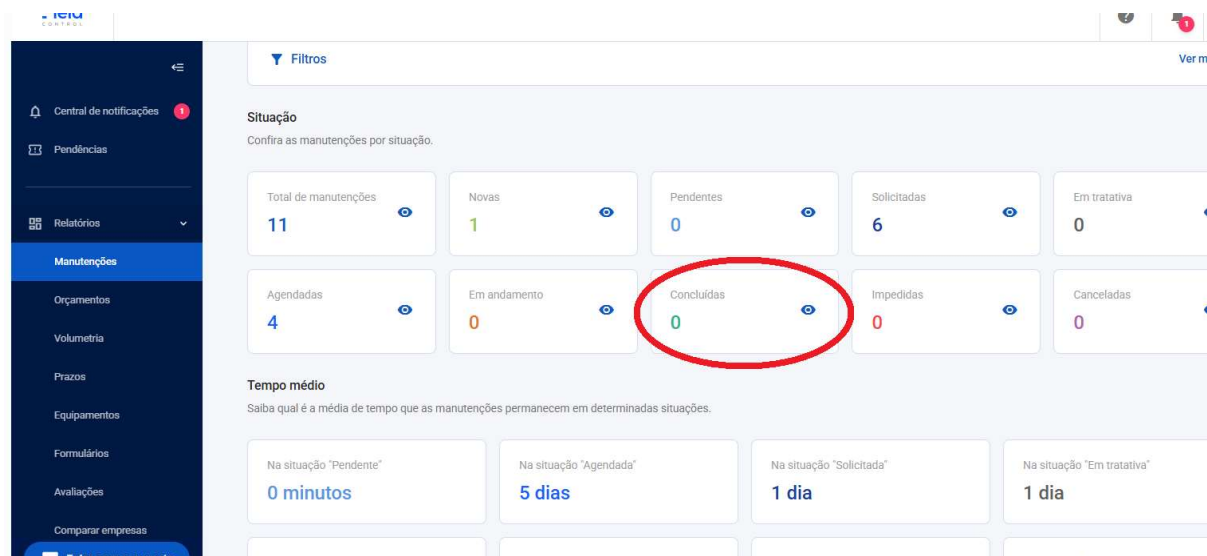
Field CONTROL

Central de notificações 1

Pendências

Relatórios

Manutenções

Orçamentos

Volumetria

Prazos

Equipamentos

Formulários

Avaliações

Comparar empresas

Filtros

Ver m

Situação

Confira as manutenções por situação.

Total de manutenções 11

Novas 1

Pendentes 0

Solicitadas 6

Em tratativa 0

Agendadas 4

Em andamento 0

Concluídas 0

Impedidas 0

Canceladas 0

Tempo médio

Saiba qual é a média de tempo que as manutenções permanecem em determinadas situações.

Na situação "Pendente" 0 minutos

Na situação "Agendada" 5 dias

Na situação "Solicitada" 1 dia

Na situação "Em tratativa" 1 dia